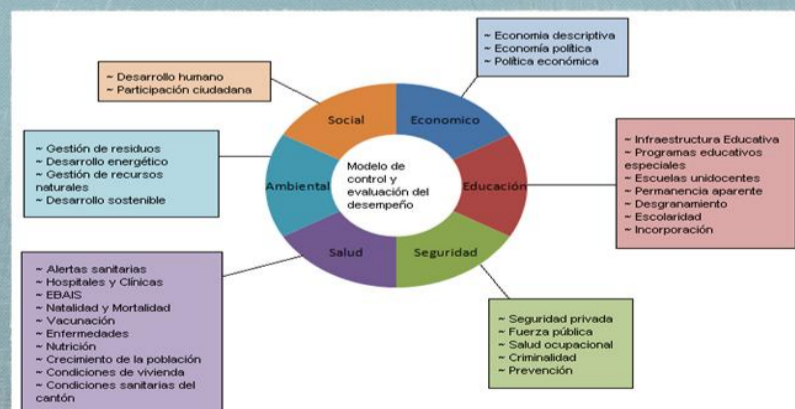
~ Desarrollo humano
~ Participación ciudadana

~ Economía descriptiva
~ Economía política
~ Política económica

~ Gestión de residuos
~ Desarrollo energético
~ Gestión de recursos naturales
~ Desarrollo sostenible

Social

Economico

Ambiental

Modelo de control y evaluación del desempeño

Educación

Salud

Seguridad

~ Infraestructura Educativa
~ Programas educativos especiales
~ Escuelas unidocentes
~ Permanencia aparente
~ Desgranamiento
~ Escolaridad
~ Incorporación

~ Alertas sanitarias
~ Hospitales y Clínicas
~ EBAIS
~ Natalidad y Mortalidad
~ Vacunación
~ Enfermedades
~ Nutrición
~ Crecimiento de la población
~ Condiciones de vivienda
~ Condiciones sanitarias del cantón

~ Seguridad privada
~ Fuerza pública
~ Salud ocupacional
~ Criminalidad
~ Prevención